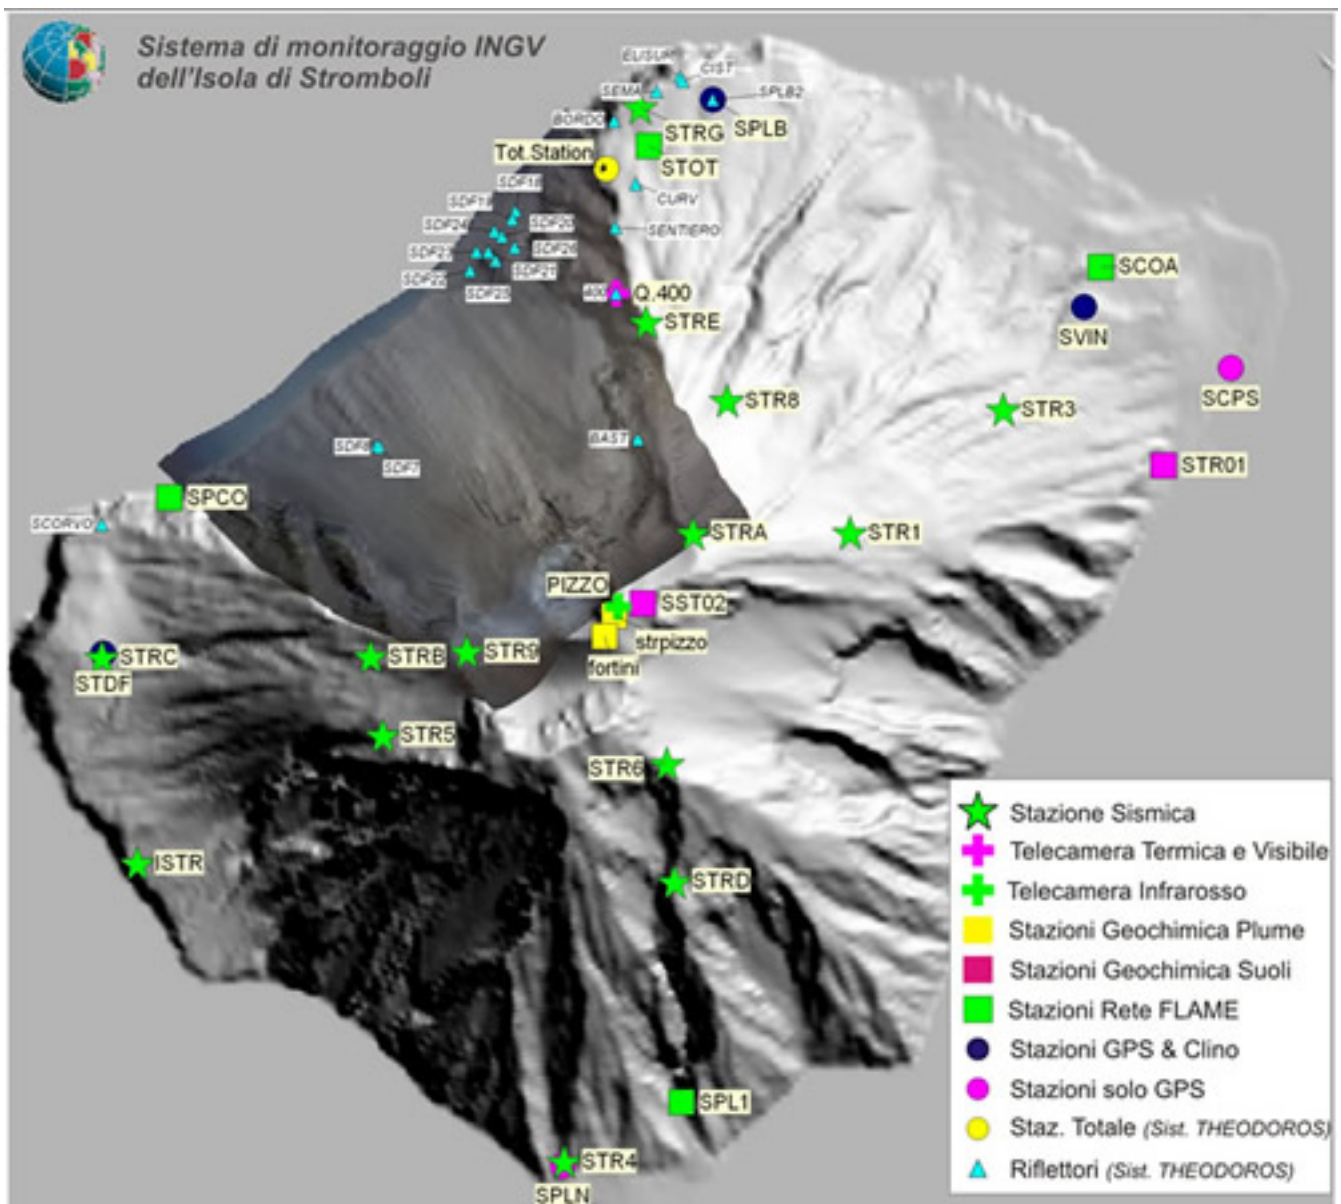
Sistema di monitoraggio INGV
dell'Isola di Stromboli

ELISUR
CIST
SEMA
SPLB2
BORDO
STRG
SPLB
Tot.Station
STOT
SDF18
CURV
SDF19
SDF24
SDF20
SENTIERO
SDF23
SDF26
SDF22
SDF21
SDF25
400
Q.400
STRE
SCOA
SVIN
SCPS
STR8
STR3
SDF6
BAST
SDF7
STR01
SPCO
SCORVO
STRA
STR1
PIZZO
SST02
strpizzo
fortini
STRC
STDF
STRB
STR9
STR5
STR6
ISTR
STRD
SPL1
STR4
SPLN

Stazione Sismica
Telecamera Termica e Visibile
Telecamera Infrarosso
Stazioni Geochimica Plume
Stazioni Geochimica Suoli
Stazioni Rete FLAME
Stazioni GPS & Clino
Stazioni solo GPS
Staz. Totale (Sist. THEODOROS)
Riflettori (Sist. THEODOROS)